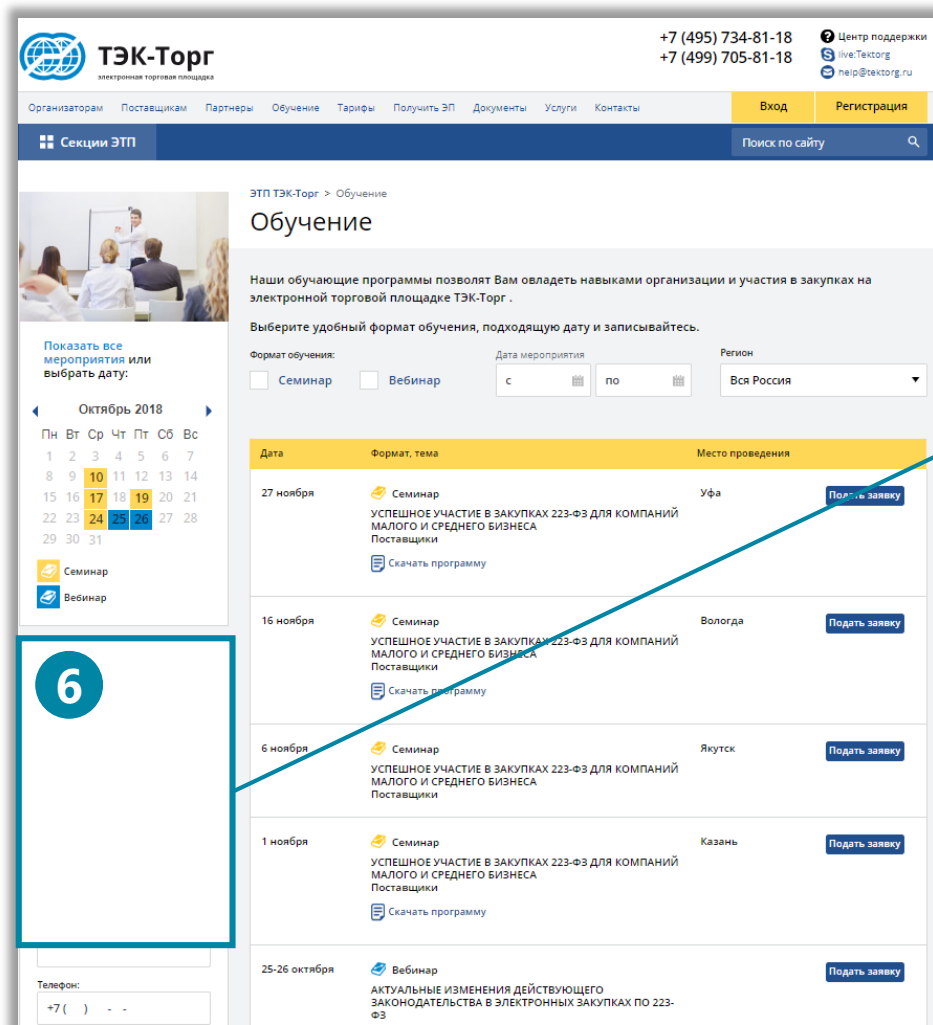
ТЭК-Торг
электронная торговая площадка

+7 (495) 734-81-18
+7 (499) 705-81-18

Центр поддержки
live:Tektorg
help@tektorg.ru

Организаторам Поставщикам Партнеры Обучение Тарифы Получить ЭП Документы Услуги Контакты

Вход
Регистрация

Секции ЭТП

Поиск по сайту

ЭТП ТЭК-Торг > Обучение

Обучение

Наши обучающие программы позволят Вам овладеть навыками организации и участия в закупках на электронной торговой площадке ТЭК-Торг .

Выберите удобный формат обучения, подходящую дату и записывайтесь.

Формат обучения:
Семинар
Вебинар

Дата мероприятия
с
по

Регион
Вся Россия

Показать все мероприятия или выбрать дату:

Октябрь 2018

| Пн | Вт | Ср | Чт | Пт | Сб | Вс |
|---|---|---|---|---|---|---|
| 1 | 2 | 3 | 4 | 5 | 6 | 7 |
| 8 | 9 | 10 | 11 | 12 | 13 | 14 |
| 15 | 16 | 17 | 18 | 19 | 20 | 21 |
| 22 | 23 | 24 | 25 | 26 | 27 | 28 |
| 29 | 30 | 31 | | | | |

Семинар
Вебинар

6

Телефон:
+7 ( ) - -

| Дата | Формат, тема | Место проведения | |
|---|---|---|---|
| 27 ноября | Семинар УСПЕШНОЕ УЧАСТИЕ В ЗАКУПКАХ 223-ФЗ ДЛЯ КОМПАНИЙ МАЛОГО И СРЕДНЕГО БИЗНЕСА Поставщики Скачать программу | Уфа | Подать заявку |
| 16 ноября | Семинар УСПЕШНОЕ УЧАСТИЕ В ЗАКУПКАХ 223-ФЗ ДЛЯ КОМПАНИЙ МАЛОГО И СРЕДНЕГО БИЗНЕСА Поставщики Скачать программу | Вологда | Подать заявку |
| 6 ноября | Семинар УСПЕШНОЕ УЧАСТИЕ В ЗАКУПКАХ 223-ФЗ ДЛЯ КОМПАНИЙ МАЛОГО И СРЕДНЕГО БИЗНЕСА Поставщики | Якутск | Подать заявку |
| 1 ноября | Семинар УСПЕШНОЕ УЧАСТИЕ В ЗАКУПКАХ 223-ФЗ ДЛЯ КОМПАНИЙ МАЛОГО И СРЕДНЕГО БИЗНЕСА Поставщики Скачать программу | Казань | Подать заявку |
| 25-26 октября | Вебинар АКТУАЛЬНЫЕ ИЗМЕНЕНИЯ ДЕЙСТВУЮЩЕГО ЗАКОНОДАТЕЛЬСТВА В ЭЛЕКТРОННЫХ ЗАКУПКАХ ПО 223-ФЗ | | Подать заявку |